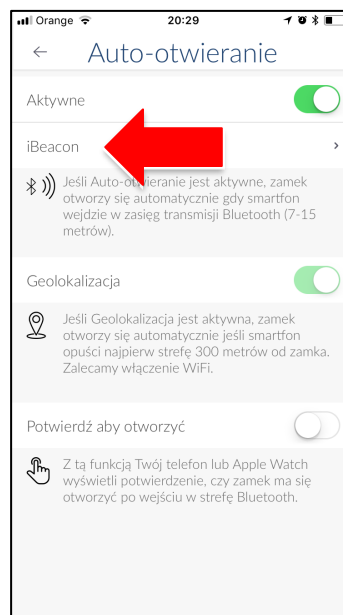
Orange 20:29

←  Auto-otwieranie

Aktywne

iBeacon ›

Jeśli Auto-otwieranie jest aktywne, zamek otworzy się automatycznie gdy smartfon wejdzie w zasięg transmisji Bluetooth (7-15 metrów).

Geolokalizacja

Jeśli Geolokalizacja jest aktywna, zamek otworzy się automatycznie jeśli smartfon opuści najpierw strefę 300 metrów od zamka. Zalecamy włączenie WiFi.

Potwierdź aby otworzyć

Z tą funkcją Twój telefon lub Apple Watch wyświetli potwierdzenie, czy zamek ma się otworzyć po wejściu w strefę Bluetooth.